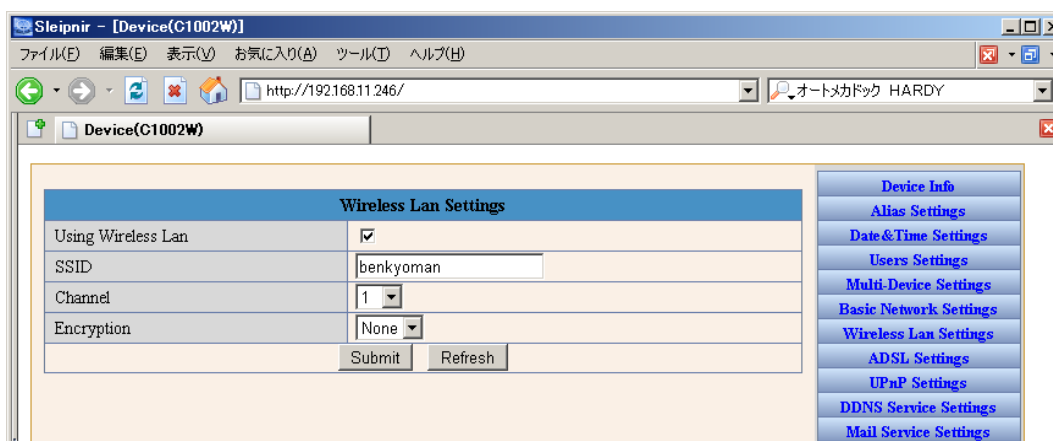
Sleipnir - [Device(C1002W)]

ファイル(F) 編集(E) 表示(V) お気に入り(A) ツール(T) ヘルプ(H)

http://192.168.11.246/

オートメカドック HARDY

Device(C1002W)

| Wireless Lan Settings | |
|---|---|
| Using Wireless Lan | ☑ |
| SSID | benkyoman |
| Channel | 1 |
| Encryption | None |

Submit Refresh

Device Info
Alias Settings
Date&Time Settings
Users Settings
Multi-Device Settings
Basic Network Settings
Wireless Lan Settings
ADSL Settings
UPnP Settings
DDNS Service Settings
Mail Service Settings